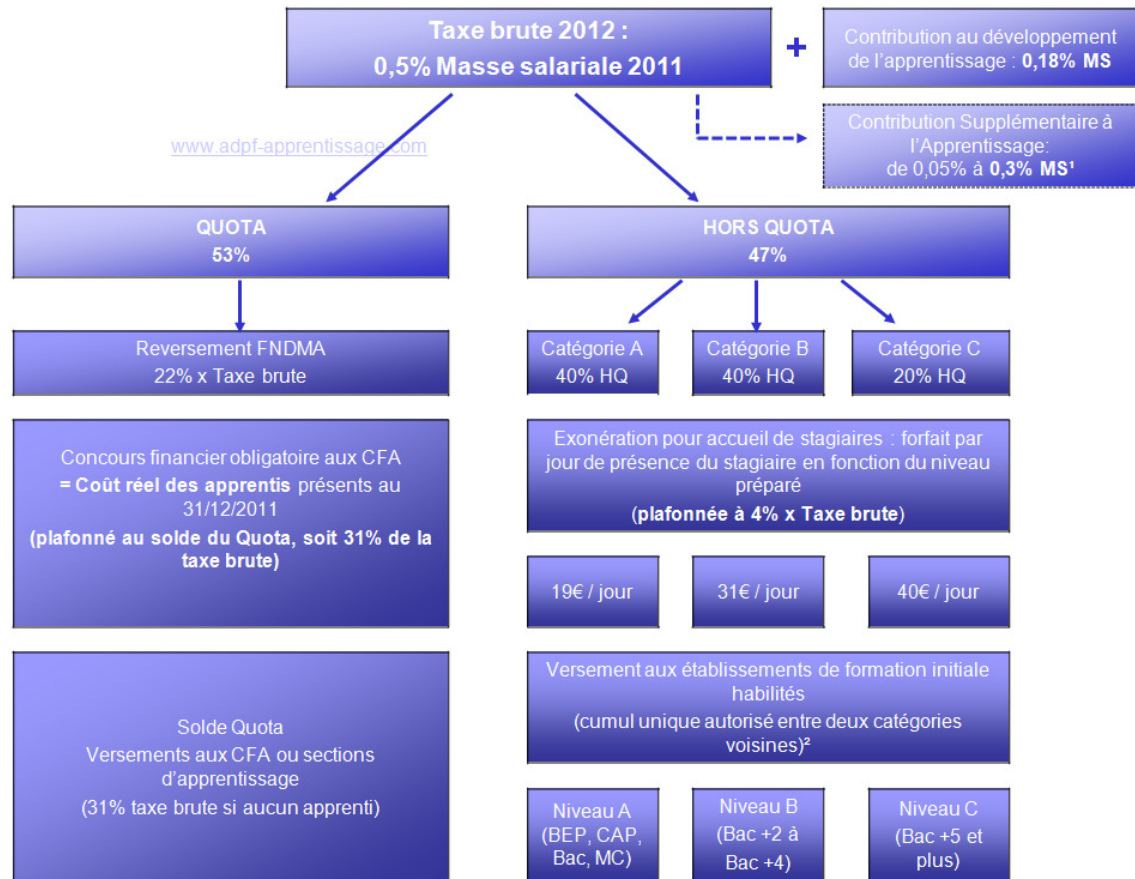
Taxe brute 2012 :
0,5% Masse salariale 2011

+

Contribution au développement de l'apprentissage : 0,18% MS

Contribution Supplémentaire à l'Apprentissage: de 0,05% à 0,3% MS¹

www.adpf-apprentissage.com

QUOTA
53%

HORS QUOTA
47%

Reversement FNDMA
22% x Taxe brute

Catégorie A
40% HQ

Catégorie B
40% HQ

Catégorie C
20% HQ

Concours financier obligatoire aux CFA
= Coût réel des apprentis présents au 31/12/2011
(plafonné au solde du Quota, soit 31% de la taxe brute)

Exonération pour accueil de stagiaires : forfait par jour de présence du stagiaire en fonction du niveau préparé
(plafonnée à 4% x Taxe brute)

19€ / jour

31€ / jour

40€ / jour

Solde Quota
Versements aux CFA ou sections d'apprentissage
(31% taxe brute si aucun apprenti)

Versement aux établissements de formation initiale habilités
(cumul unique autorisé entre deux catégories voisines)²

Niveau A
(BEP, CAP, Bac, MC)

Niveau B
(Bac +2 à Bac +4)

Niveau C
(Bac +5 et plus)